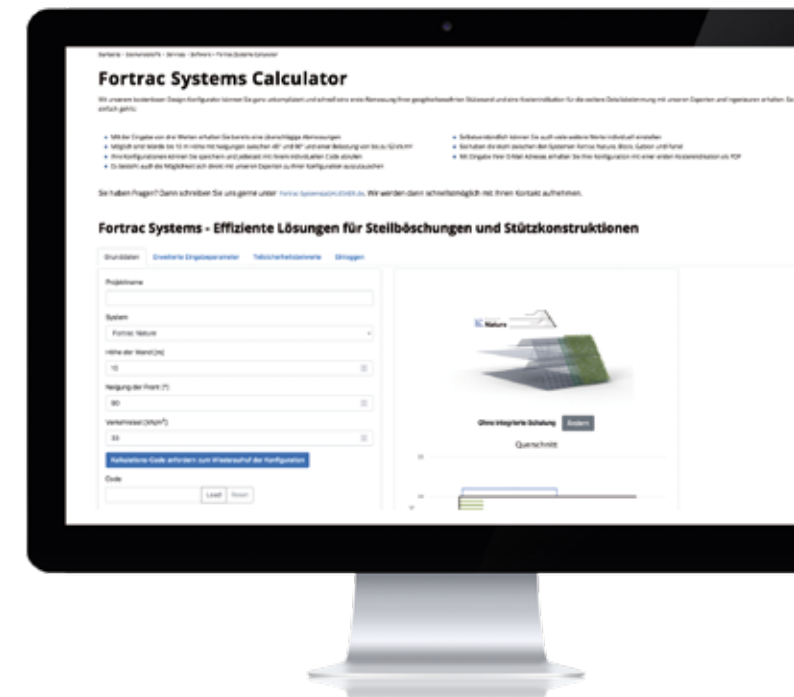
Fortrac Systems Calculator

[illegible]

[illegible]

Sie haben Fragen? Dann schreiben Sie uns gerne unter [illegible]. Wir werden dann schnellstmöglich mit Ihnen Kontakt aufnehmen.

Fortrac Systems - Effiziente Lösungen für Steilböschungen und Stützkonstruktionen

Grunddaten | Erweiterte Eingabeparameter | Teilsicherheitsbeiwerte | Ertragen

Projektname

System
Fortrac Nature

Höhe der Wand [m]
10

Neigung der Front [°]
90

Verkehrslast [kN/m²]
33

Kalkulations Code anfordern zum Wiederaufruf der Konfiguration

Code
Load | Reset

Nature

Ohne integrierte Schalung | Ändern

Querschnitt